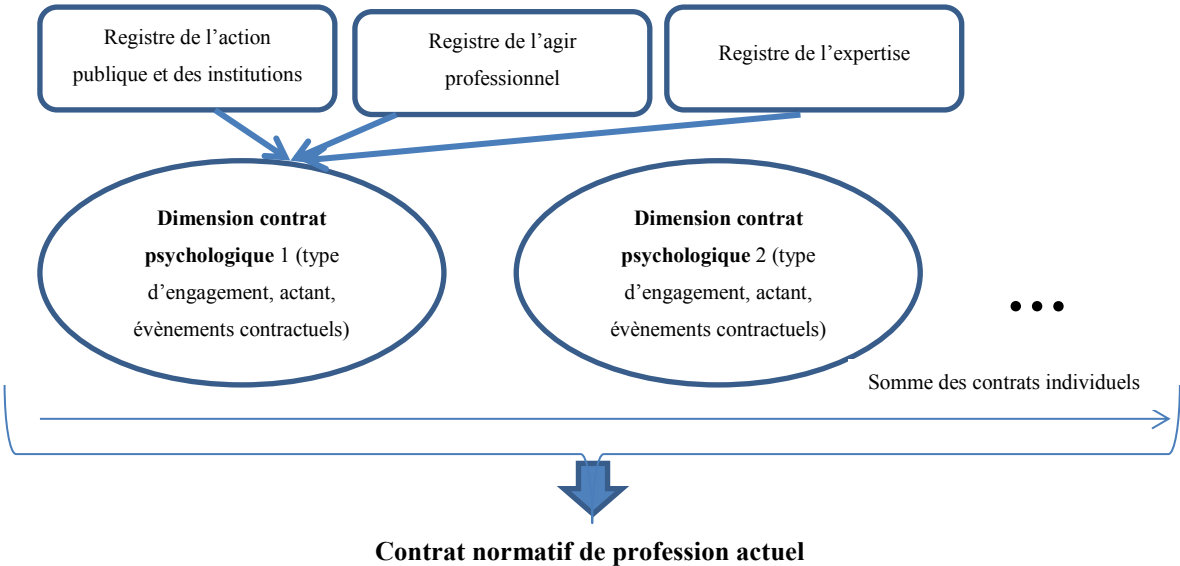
Registre de l’action publique et des institutions

Registre de l’agir professionnel

Registre de l’expertise

**Dimension contrat psychologique** 1 (type d’engagement, actant, évènements contractuels)

**Dimension contrat psychologique** 2 (type d’engagement, actant, évènements contractuels)

• • •

Somme des contrats individuels

**Contrat normatif de profession actuel**